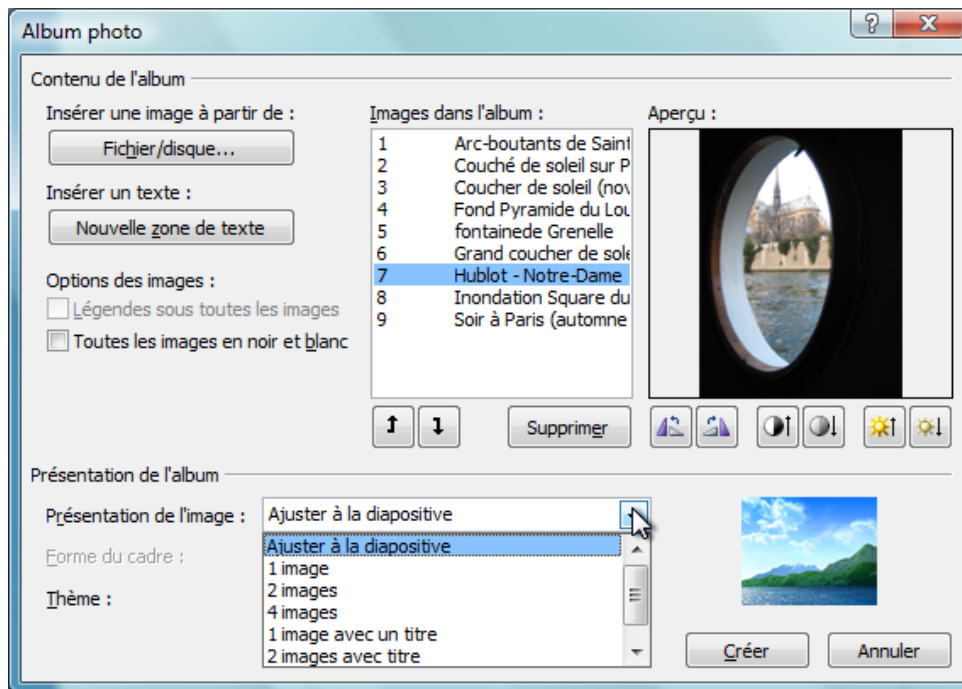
Album photo

?

X

Contenu de l'album

Insérer une image à partir de :

Fichier/disque...

Insérer un texte :

Nouvelle zone de texte

Options des images :

Légendes sous toutes les images

Toutes les images en noir et blanc

Images dans l'album :

| | |
|---|---|
| 1 | Arc-boutants de Saint |
| 2 | Couché de soleil sur P |
| 3 | Coucher de soleil (nov |
| 4 | Fond Pyramide du Lou |
| 5 | fontainede Grenelle |
| 6 | Grand coucher de sole |
| 7 | Hublot - Notre-Dame |
| 8 | Inondation Square du |
| 9 | Soir à Paris (automne |

Aperçu :

Supprimer

Présentation de l'album

Présentation de l'image :

Ajuster à la diapositive

Forme du cadre :

Thème :

Ajuster à la diapositive
1 image
2 images
4 images
1 image avec un titre
2 images avec titre

Créer

Annuler